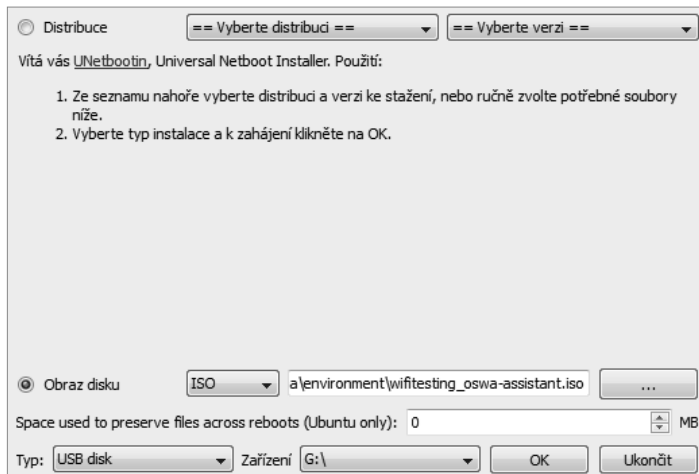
Distribuce

== Vyberte distribuci ==

== Vyberte verzi ==

Vítá vás UNetbootin, Universal Netboot Installer. Použití:

1. Ze seznamu nahoře vyberte distribuci a verzi ke stažení, nebo ručně zvolte potřebné soubory níže.
2. Vyberte typ instalace a k zahájení klikněte na OK.

Obraz disku

ISO

a\environment\wifitesting_oswa-assistant.iso

...

Space used to preserve files across reboots (Ubuntu only):

0

MB

Typ:

USB disk

Zařízení

G:\

OK

Ukončit